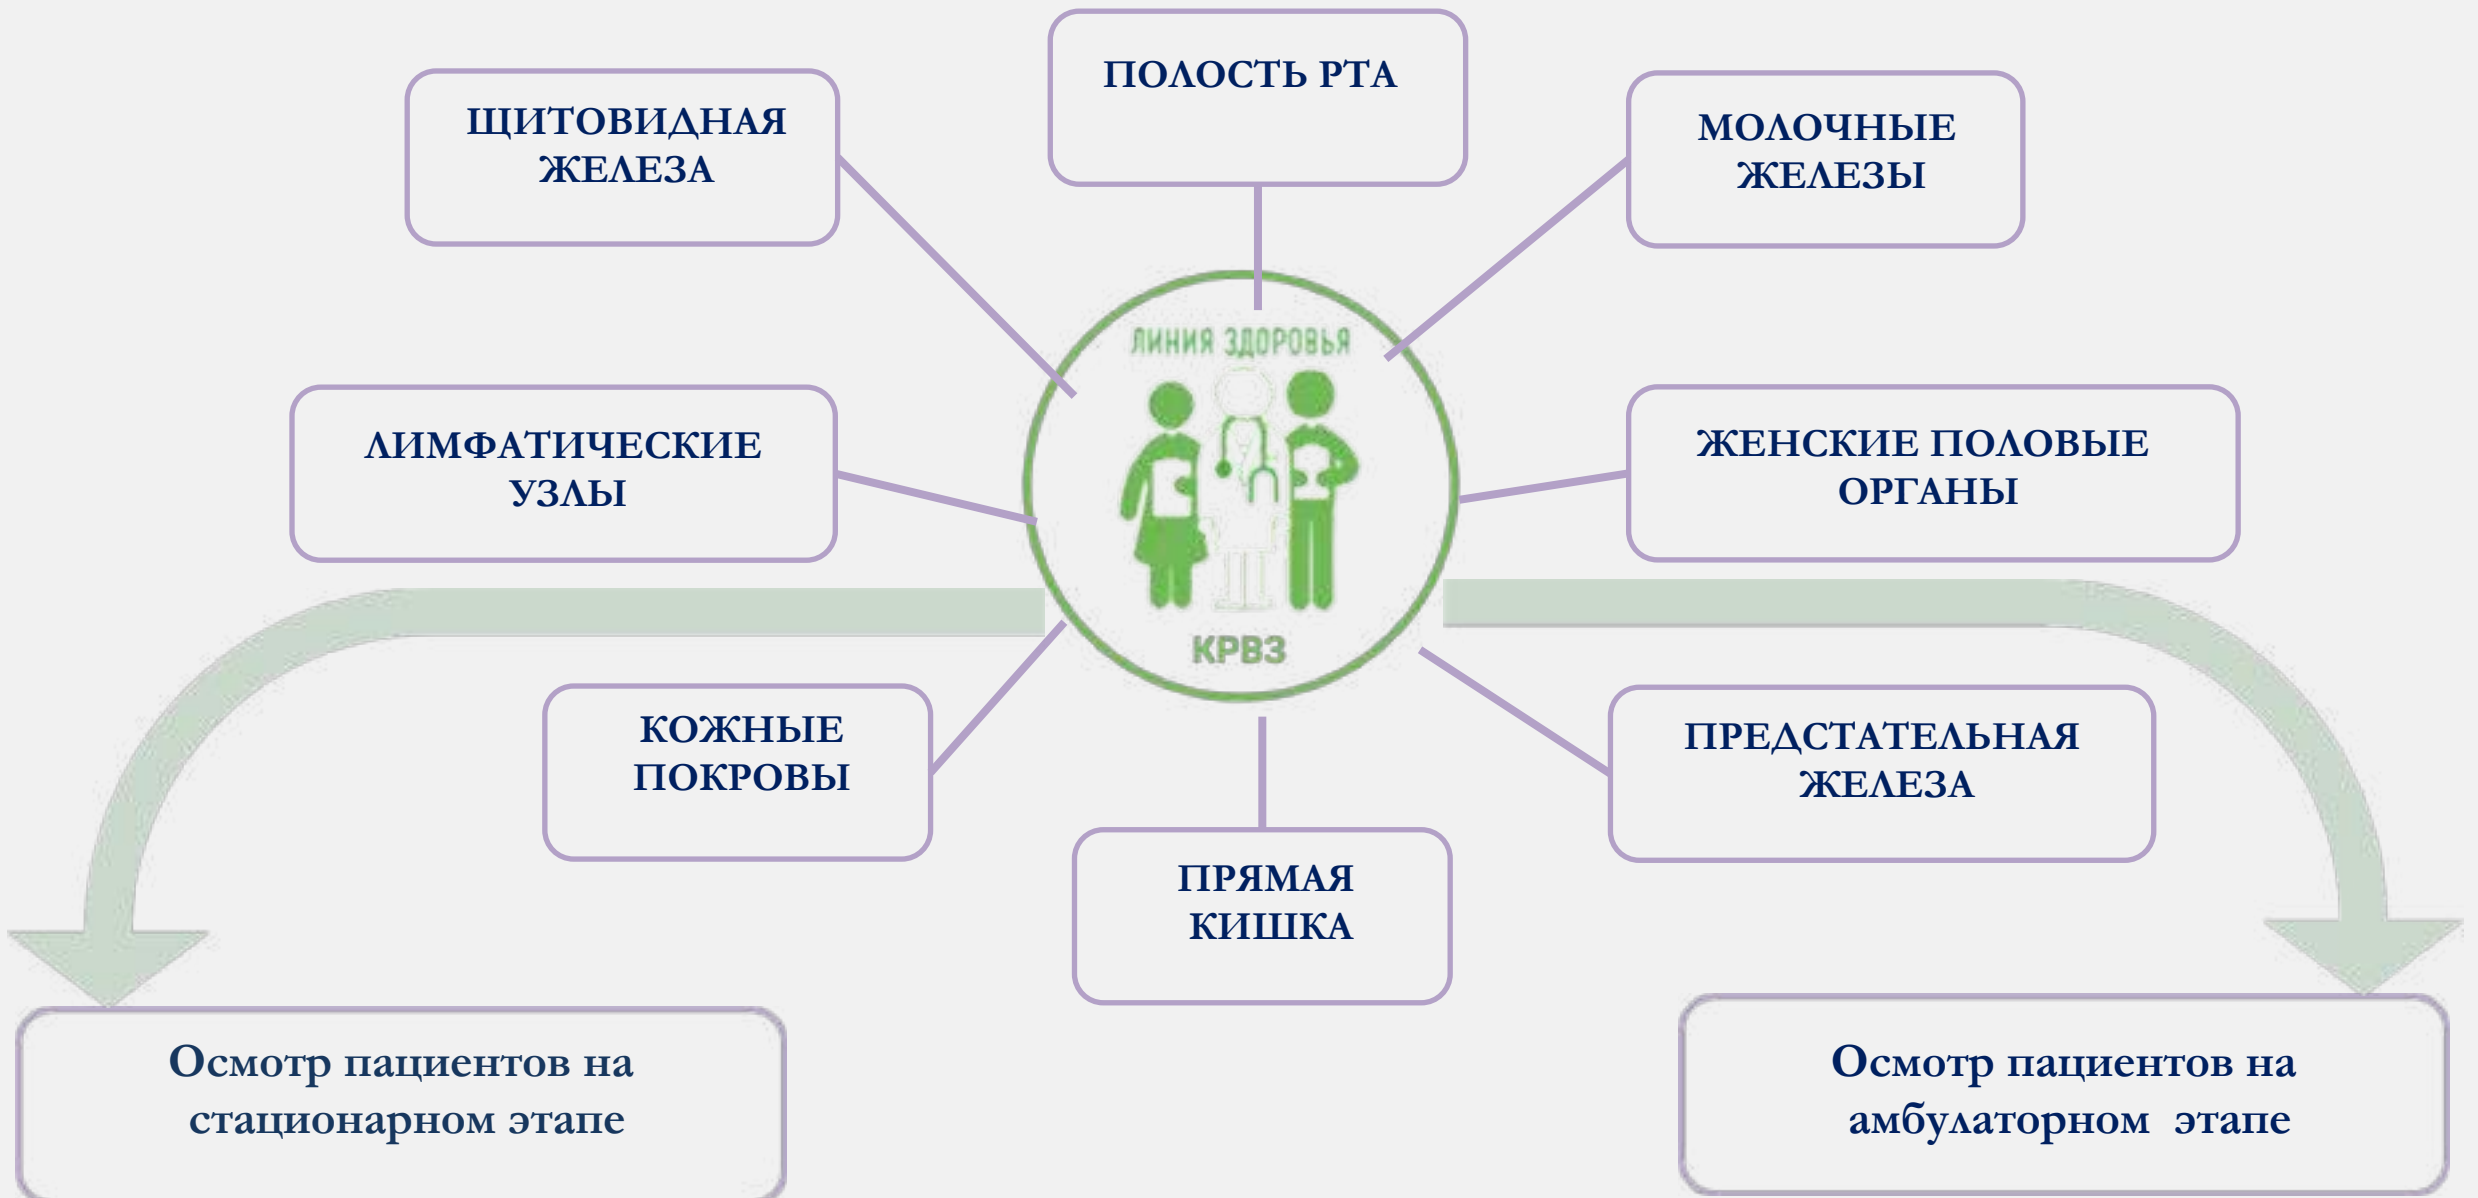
ПОЛОСТЬ РТА

ЩИТОВИДНАЯ ЖЕЛЕЗА

МОЛОЧНЫЕ ЖЕЛЕЗЫ

ЛИНИЯ ЗДОРОВЬЯ

КРВЗ

ЛИМФАТИЧЕСКИЕ УЗЛЫ

ЖЕНСКИЕ ПОЛОВЫЕ ОРГАНЫ

КОЖНЫЕ ПОКРОВЫ

ПРЕДСТАТЕЛЬНАЯ ЖЕЛЕЗА

ПРЯМАЯ КИШКА

Осмотр пациентов на стационарном этапе

Осмотр пациентов на амбулаторном этапе